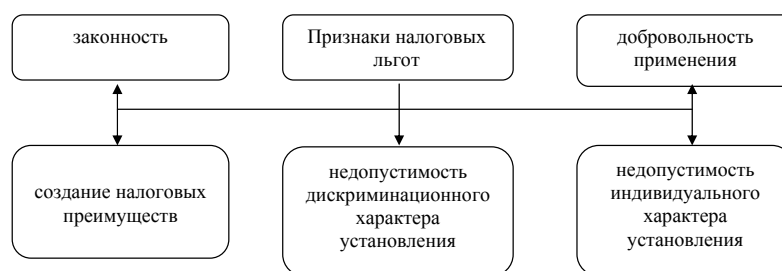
законность

Признаки налоговых льгот

добровольность применения

создание налоговых преимуществ

недопустимость дискриминационного характера установления

недопустимость индивидуального характера установления